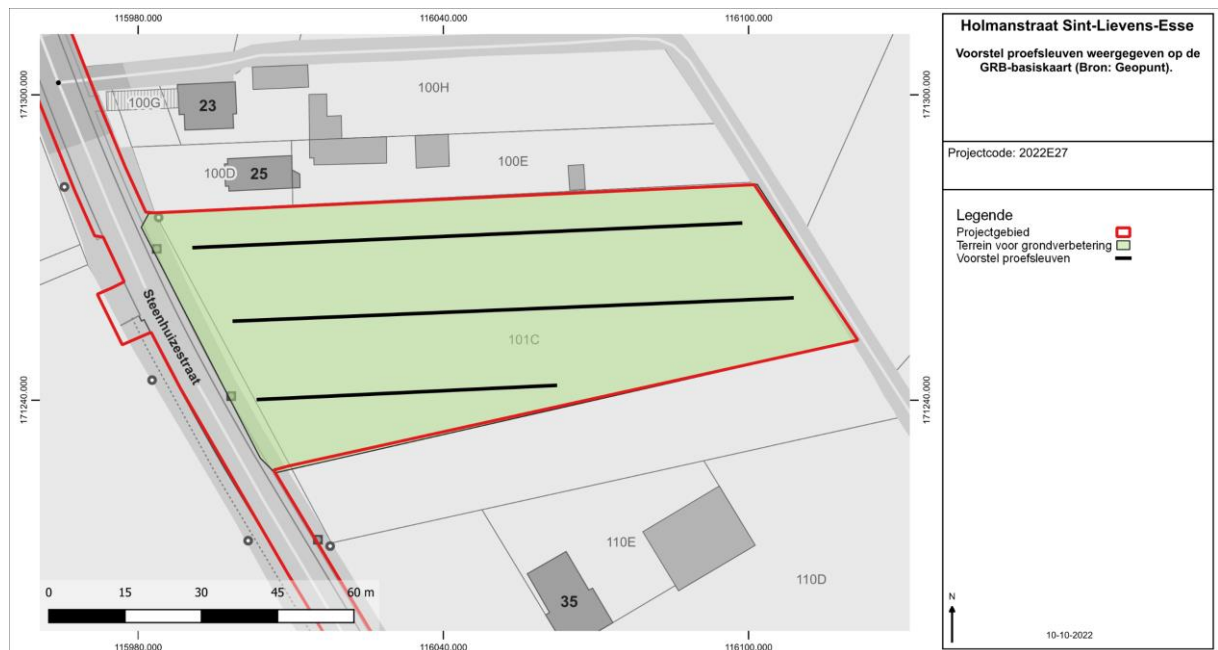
115980.000
116040.000
116100.000

171300.000
171240.000

100G
23
100H
100D
25
100E
Steenhuizestraat
101C
110E
110D
35

0 15 30 45 60 m

115980.000
116040.000
116100.000

171300.000
171240.000

Holmanstraat Sint-Lievens-Esse

Voorstel proefsleuven weergegeven op de GRB-basiskaart (Bron: Geopunt).

Projectcode: 2022E27

Legende
Projectgebied
Terrein voor grondverbetering
Voorstel proefsleuven

N

10-10-2022